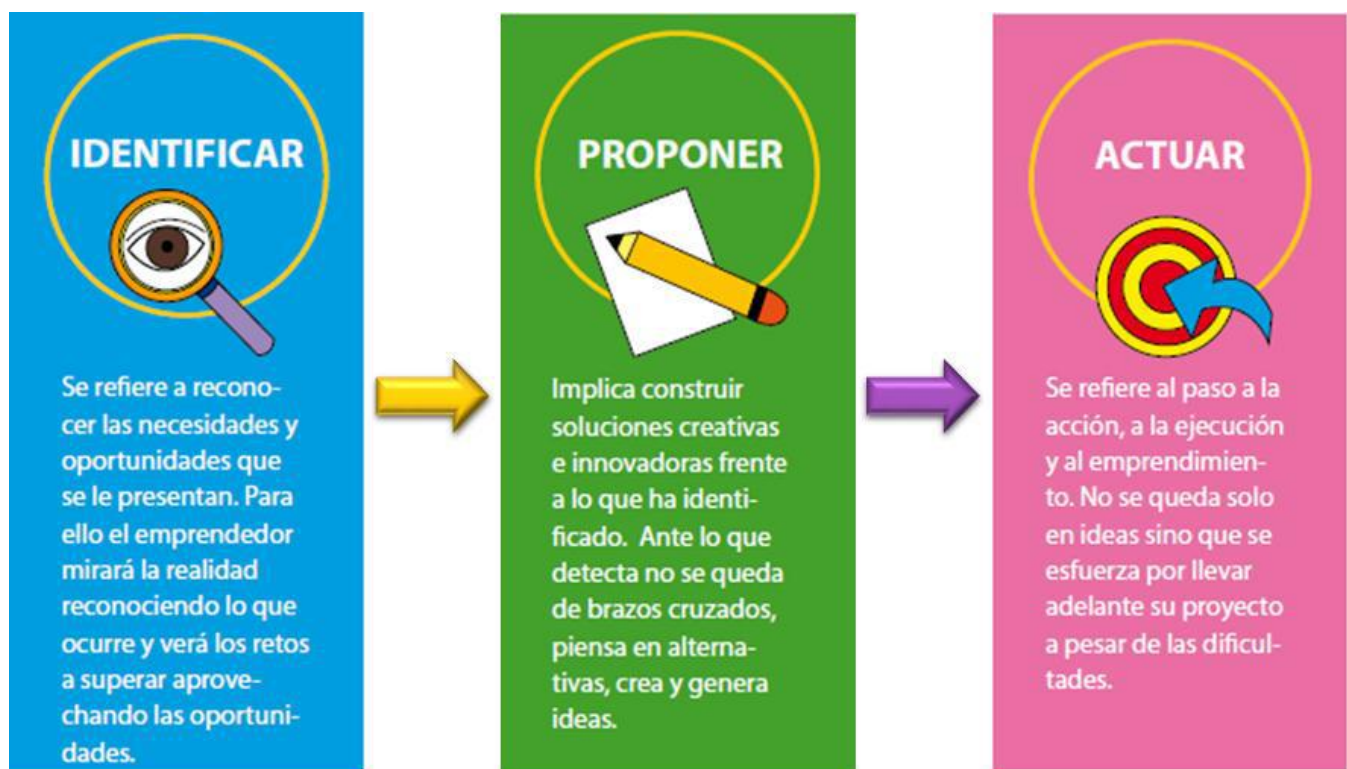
IDENTIFICAR

Se refiere a reconocer las necesidades y oportunidades que se le presentan. Para ello el emprendedor mirará la realidad reconociendo lo que ocurre y verá los retos a superar aprovechando las oportunidades.

PROPONER

Implica construir soluciones creativas e innovadoras frente a lo que ha identificado. Ante lo que detecta no se queda de brazos cruzados, piensa en alternativas, crea y genera ideas.

ACTUAR

Se refiere al paso a la acción, a la ejecución y al emprendimiento. No se queda solo en ideas sino que se esfuerza por llevar adelante su proyecto a pesar de las dificultades.